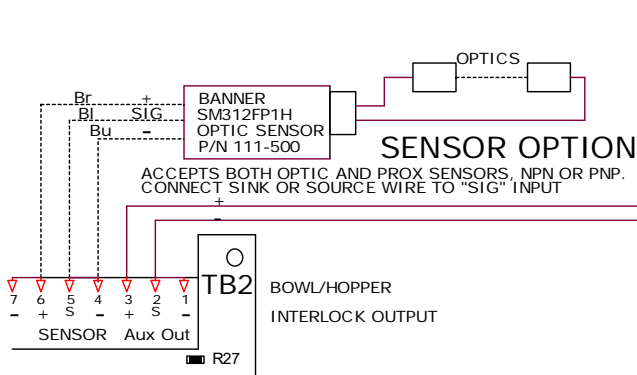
OPTICS

Br +
Bl SIG
Bu –

BANNER
SM312FP1H
OPTIC SENSOR
P/N 111-500

SENSOR OPTION

ACCEPTS BOTH OPTIC AND PROX SENSORS, NPN OR PNP.
CONNECT SINK OR SOURCE WIRE TO "SIG" INPUT

+
–

TB2

BOWL/HOPPER
INTERLOCK OUTPUT

7 6 5 4 3 2 1
– + S – + S –
SENSOR Aux Out

R27